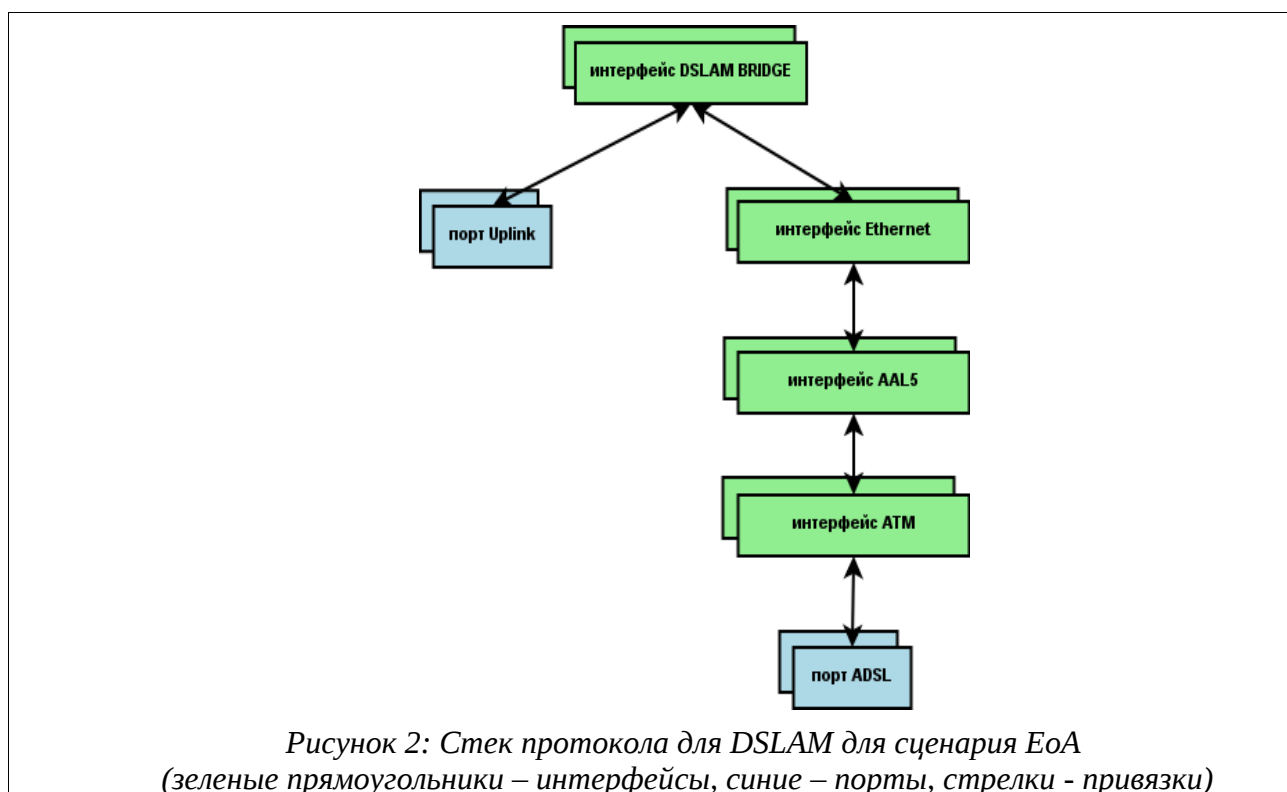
интерфейс DSLAM BRIDGE

порт Uplink

интерфейс Ethernet

интерфейс AAL5

интерфейс ATM

порт ADSL

Рисунок 2: Стек протокола для DSLAM для сценария EoA (зеленые прямоугольники – интерфейсы, синие – порты, стрелки - привязки)